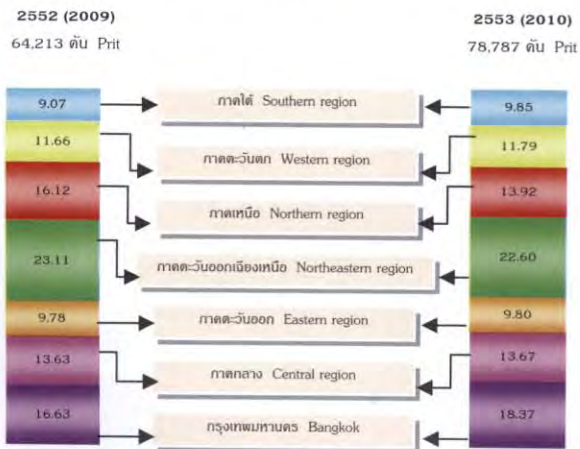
2552 (2009)
64,213 ตัน Prit

2553 (2010)
78,787 ตัน Prit

9.07
11.66
16.12
23.11
9.78
13.63
16.63

ภาคใต้ Southern region
ภาคตะวันตก Western region
ภาคเหนือ Northern region
ภาคตะวันออกเฉียงเหนือ Northeastern region
ภาคตะวันออก Eastern region
ภาคกลาง Central region
กรุงเทพมหานคร Bangkok

9.85
11.79
13.92
22.60
9.80
13.67
18.37